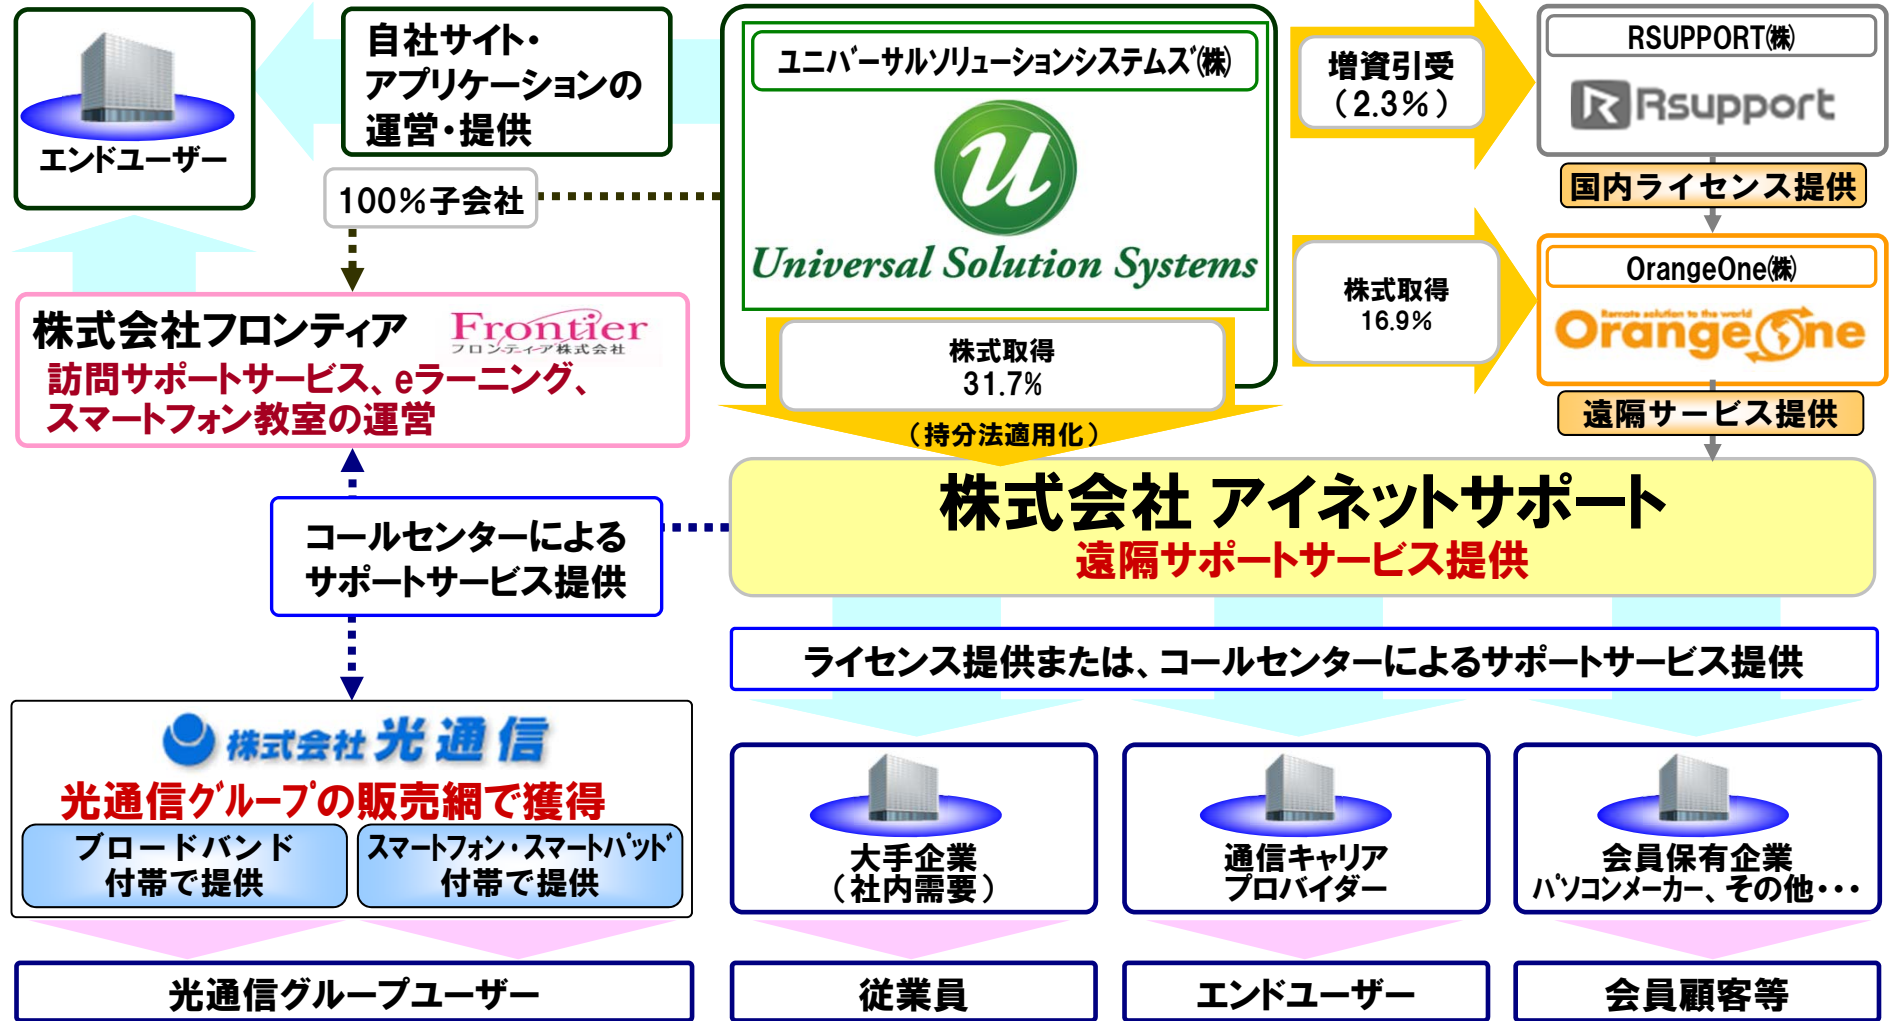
エンドユーザー

自社サイト・アプリケーションの運営・提供

100%子会社

ユニバーサルソリューションシステムズ(株)

Universal Solution Systems

増資引受（2.3%）

RSUPPORT(株)

Rsupport

国内ライセンス提供

株式取得 16.9%

OrangeOne(株)

OrangeOne

遠隔サービス提供

株式会社フロンティア

Frontier フロンティア株式会社

訪問サポートサービス、eラーニング、スマートフォン教室の運営

株式取得 31.7%

（持分法適用化）

株式会社 アイネットサポート

遠隔サポートサービス提供

コールセンターによるサポートサービス提供

ライセンス提供または、コールセンターによるサポートサービス提供

株式会社光通信

光通信グループの販売網で獲得

ブロードバンド付帯で提供

スマートフォン・スマートパッド付帯で提供

大手企業（社内需要）

通信キャリアプロバイダー

会員保有企業 パソコンメーカー、その他・・・

光通信グループユーザー

従業員

エンドユーザー

会員顧客等